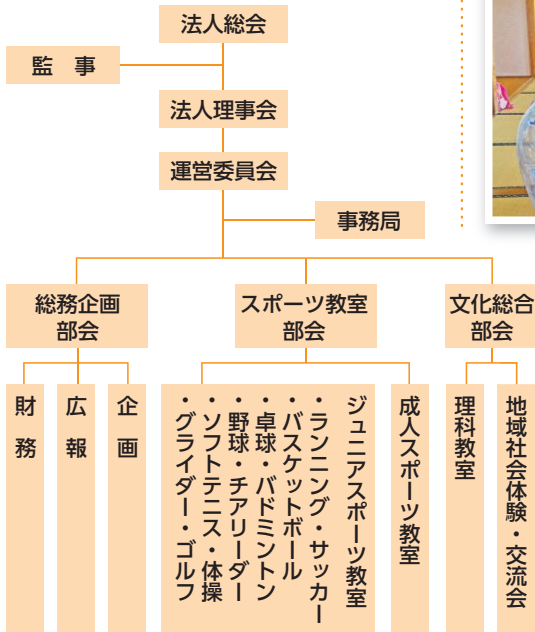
法人総会

監　事

法人理事会

運営委員会

事務局

総務企画部会

スポーツ教室部会

文化総合部会

財務

広報

企画

ジュニアスポーツ教室
・ランニング・サッカー
・バスケットボール
・卓球・バドミントン
・野球・チアリーダー
・ソフトテニス・体操
・グライダー・ゴルフ

成人スポーツ教室

理科教室

地域社会体験・交流会